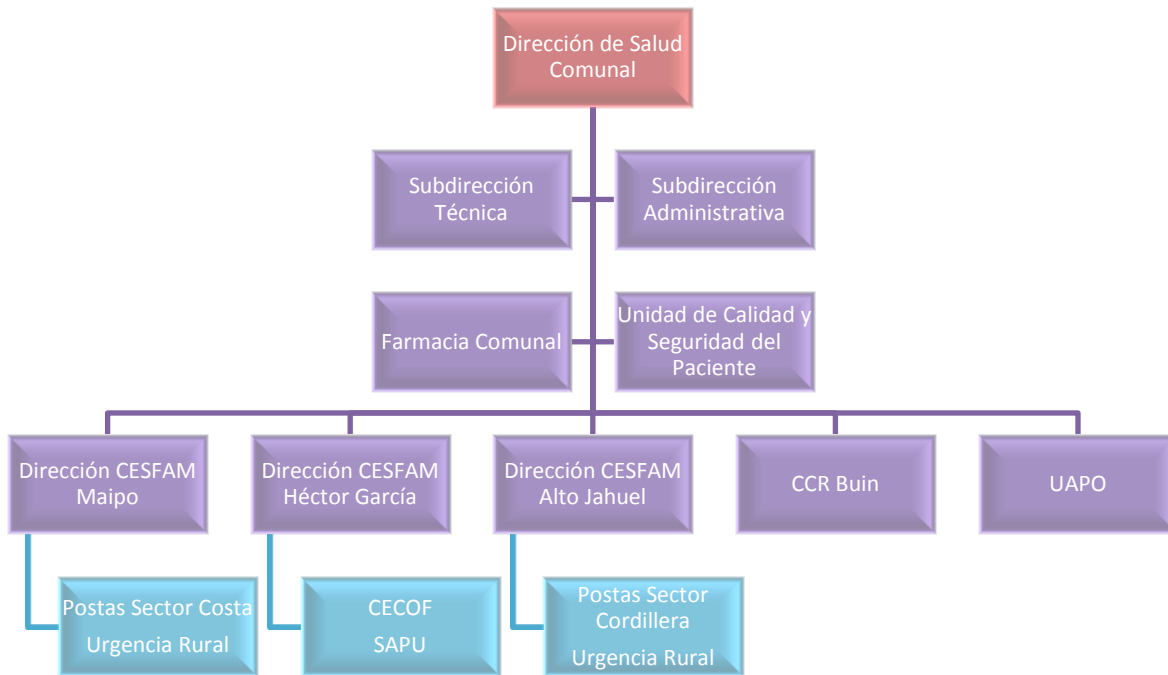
Dirección de Salud Comunal

Subdirección Técnica

Subdirección Administrativa

Farmacia Comunal

Unidad de Calidad y Seguridad del Paciente

Dirección CESFAM Maipo

Dirección CESFAM Héctor García

Dirección CESFAM Alto Jahuel

CCR Buin

UAPO

Postas Sector Costa
Urgencia Rural

CECOF
SAPU

Postas Sector Cordillera
Urgencia Rural